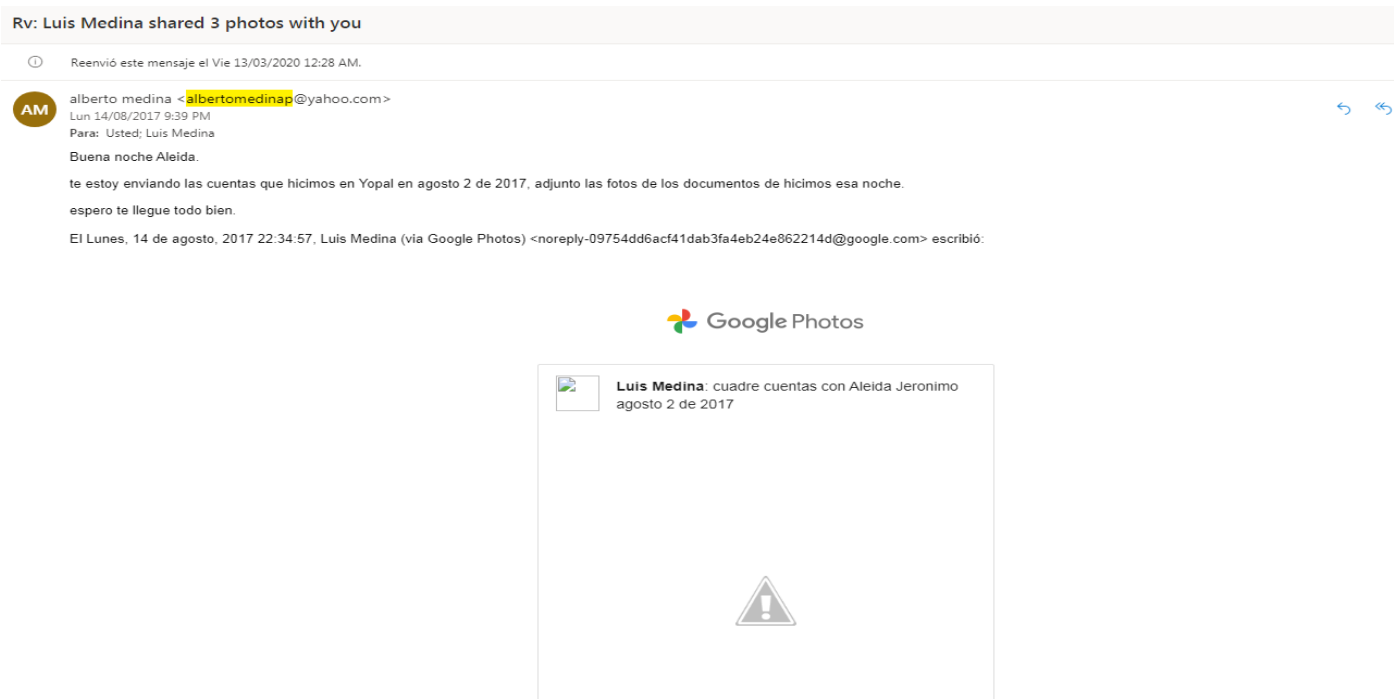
Rv: Luis Medina shared 3 photos with you

Reenvió este mensaje el Vie 13/03/2020 12:28 AM.

AM

alberto medina <albertomedinap@yahoo.com>
Lun 14/08/2017 9:39 PM
Para: Usted; Luis Medina

Buena noche Aleida.

te estoy enviando las cuentas que hicimos en Yopal en agosto 2 de 2017, adjunto las fotos de los documentos de hicimos esa noche.

espero te llegue todo bien.

El Lunes, 14 de agosto, 2017 22:34:57, Luis Medina (via Google Photos) <noreply-09754dd6acf41dab3fa4eb24e862214d@google.com> escribió:

Google Photos

Luis Medina: cuadre cuentas con Aleida Jeronimo agosto 2 de 2017